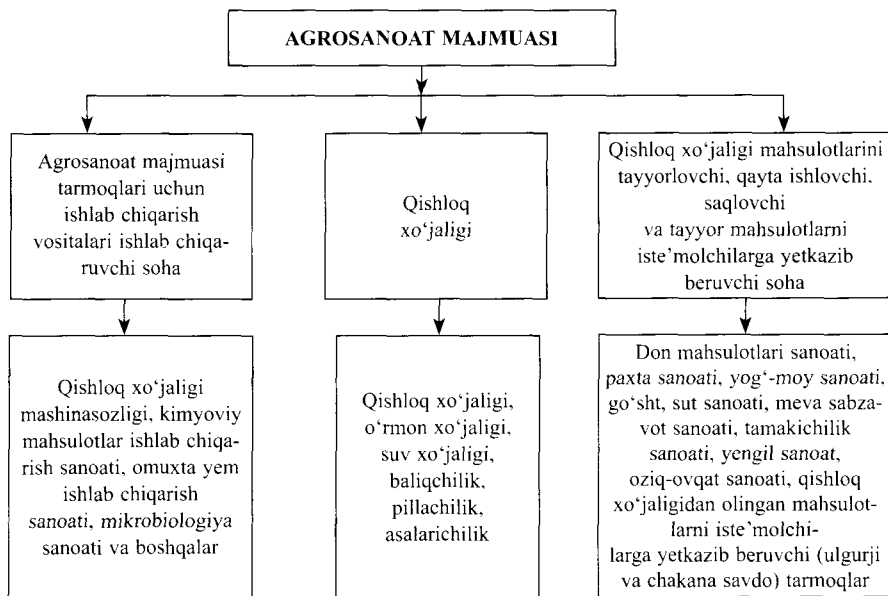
AGROSANOAT MAJMUASI

Agrosanoat majmuasi tarmoqlari uchun ishlab chiqarish vositalari ishlab chiqaruvchi soha

Qishloq xo'jaligi

Qishloq xo'jaligi mahsulotlarini tayyorlovchi, qayta ishlovchi, saqlovchi va tayyor mahsulotlarni iste'molchilarga yetkazib beruvchi soha

Qishloq xo'jaligi mashinasozligi, kimyoviy mahsulotlar ishlab chiqarish sanoati, omuxta yem ishlab chiqarish sanoati, mikrobiologiya sanoati va boshqalar

Qishloq xo'jaligi, o'rmon xo'jaligi, suv xo'jaligi, baliqchilik, pillachilik, asalarichilik

Don mahsulotlari sanoati, paxta sanoati, yog'-moy sanoati, go'sht, sut sanoati, meva sabzavot sanoati, tamakichilik sanoati, yengil sanoat, oziq-ovqat sanoati, qishloq xo'jaligidan olingan mahsulotlarni iste'molchilarga yetkazib beruvchi (ulgurji va chakana savdo) tarmoqlar